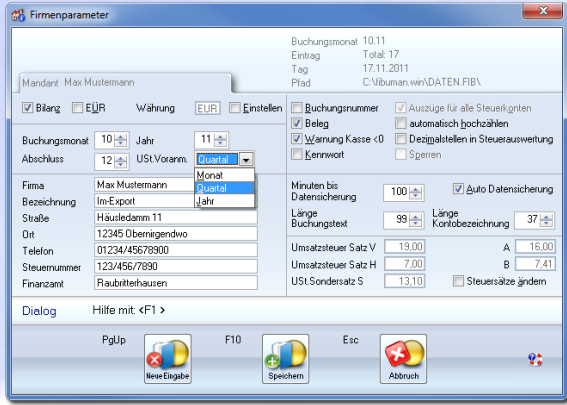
Firmenparameter

Buchungsmonat 10.11
Eintrag Total: 17
Tag 17.11.2011
Pfad C:\fibuman.win\DATEN.FIB\

Mandant Max Mustermann

Bilanz
EÜR
Währung EUR
Einstellen

Buchungsmonat 10
Jahr 11
Abschluss 12
USt.Voranm. Quartal

Monat
Quartal
Jahr

Buchungsnummer
Beleg
Warnung Kasse <0
Kennwort
Auszüge für alle Steuerkonten
automatisch hochzählen
Dezimalstellen in Steuerauswertung
Sperren

Firma Max Mustermann
Bezeichnung Im-Export
Straße Häusledamm 11
Ort 12345 Obernirgendwo
Telefon 01234/45678900
Steuernummer 123/456/7890
Finanzamt Raubritterhausen

Minuten bis Datensicherung 100
Auto Datensicherung
Länge Buchungstext 99
Länge Kontobezeichnung 37

Umsatzsteuer Satz V 19,00
A 16,00
Umsatzsteuer Satz H 7,00
B 7,41
USt.Sondersatz S 13,10
Steuersätze ändern

Dialog
Hilfe mit: <F1 >

PgUp
F10
Esc

Neue Eingabe
Speichern
Abbruch